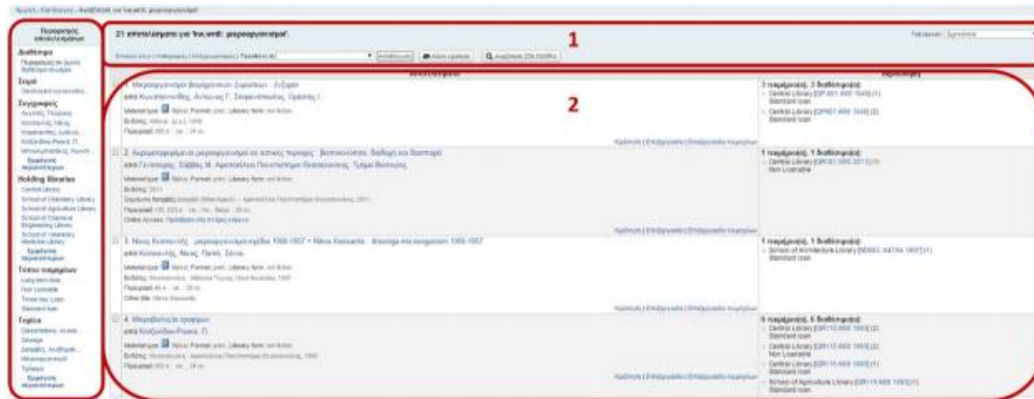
1

2

21 αποτελέσματα για 'kw,wrdl: μεγαρογραφία'.

Περιορισμός αποτελεσμάτων

Διαθέσιμα

Συγγραφείς

Holding libraries

Central Library

Τύποι τεκμηρίων

Θέματα

1. Μεγαρογραφία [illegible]

2. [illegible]

3. Νέος Κοσμήτης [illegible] 1956-1957 = Nikos Kessanlis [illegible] 1956-1957

4. Μεγαρογραφία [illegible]

Central Library

Standard loan

Non Loanable

School of Architecture Library

School of Agriculture Library